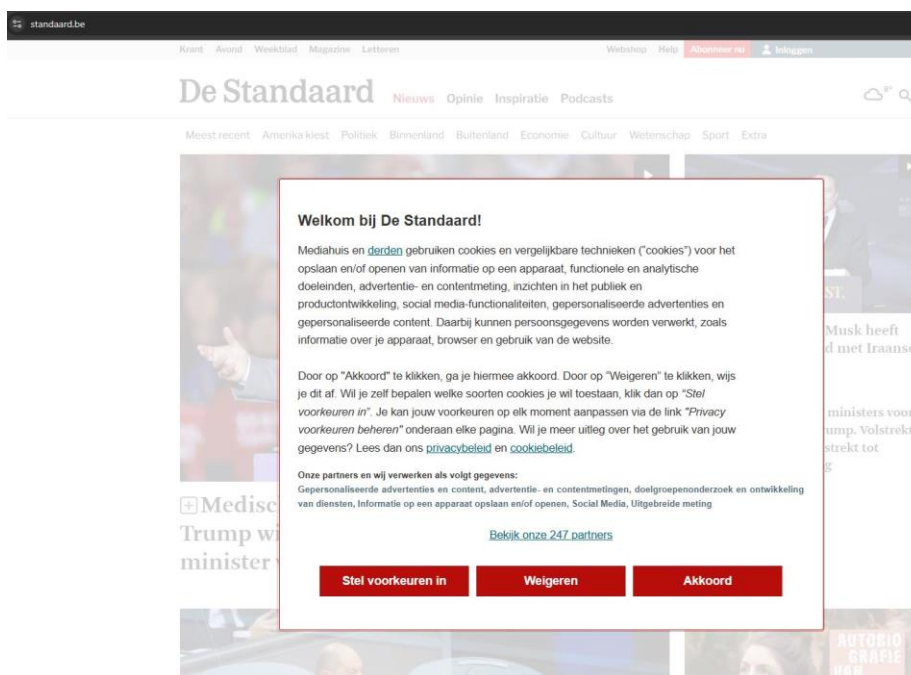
standaard.be

Krant Avond Weekblad Magazine Letteren Webshop Help Abonneer nu Inloggen

De Standaard Nieuws Opinie Inspiratie Podcasts

Meest recent Amerika kiest Politiek Binnenland Buitenland Economie Cultuur Wetenschap Sport Extra

Welkom bij De Standaard!

Mediahuis en derden gebruiken cookies en vergelijkbare technieken ("cookies") voor het opslaan en/of openen van informatie op een apparaat, functionele en analytische doeleinden, advertentie- en contentmeting, inzichten in het publiek en productontwikkeling, social media-functionaliteiten, gepersonaliseerde advertenties en gepersonaliseerde content. Daarbij kunnen persoonsgegevens worden verwerkt, zoals informatie over je apparaat, browser en gebruik van de website.

Door op "Akkoord" te klikken, ga je hiermee akkoord. Door op "Weigeren" te klikken, wijs je dit af. Wil je zelf bepalen welke soorten cookies je wil toestaan, klik dan op "Stel voorkeuren in". Je kan jouw voorkeuren op elk moment aanpassen via de link "Privacy voorkeuren beheren" onderaan elke pagina. Wil je meer uitleg over het gebruik van jouw gegevens? Lees dan ons privacybeleid en cookiebeleid.

Onze partners en wij verwerken als volgt gegevens:
Gepersonaliseerde advertenties en content, advertentie- en contentmetingen, doelgroepenonderzoek en ontwikkeling van diensten, Informatie op een apparaat opslaan en/of openen, Social Media, Uitgebreide meting

Bekijk onze 247 partners

Stel voorkeuren in Weigeren Akkoord

Medisc
Trump wi
minister

ST.
Musk heeft
d met Iraans

ministers voo
ump. Volstrekt
strekt tot
g

AUTOBIO
GRAFIE